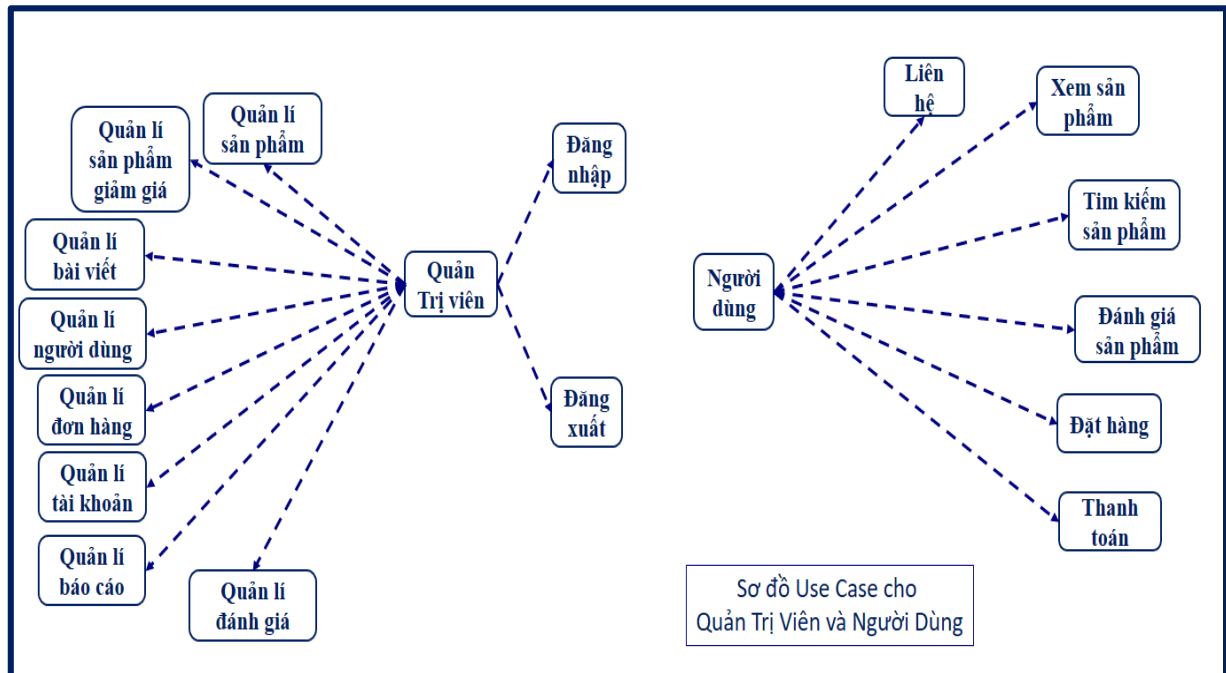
Quản lí sản phẩm giảm giá

Quản lí sản phẩm

Quản lí bài viết

Quản lí người dùng

Quản lí đơn hàng

Quản lí tài khoản

Quản lí báo cáo

Quản lí đánh giá

Quản Trị viên

Đăng nhập

Đăng xuất

Liên hệ

Xem sản phẩm

Tìm kiếm sản phẩm

Người dùng

Đánh giá sản phẩm

Đặt hàng

Thanh toán

Sơ đồ Use Case cho Quản Trị Viên và Người Dùng